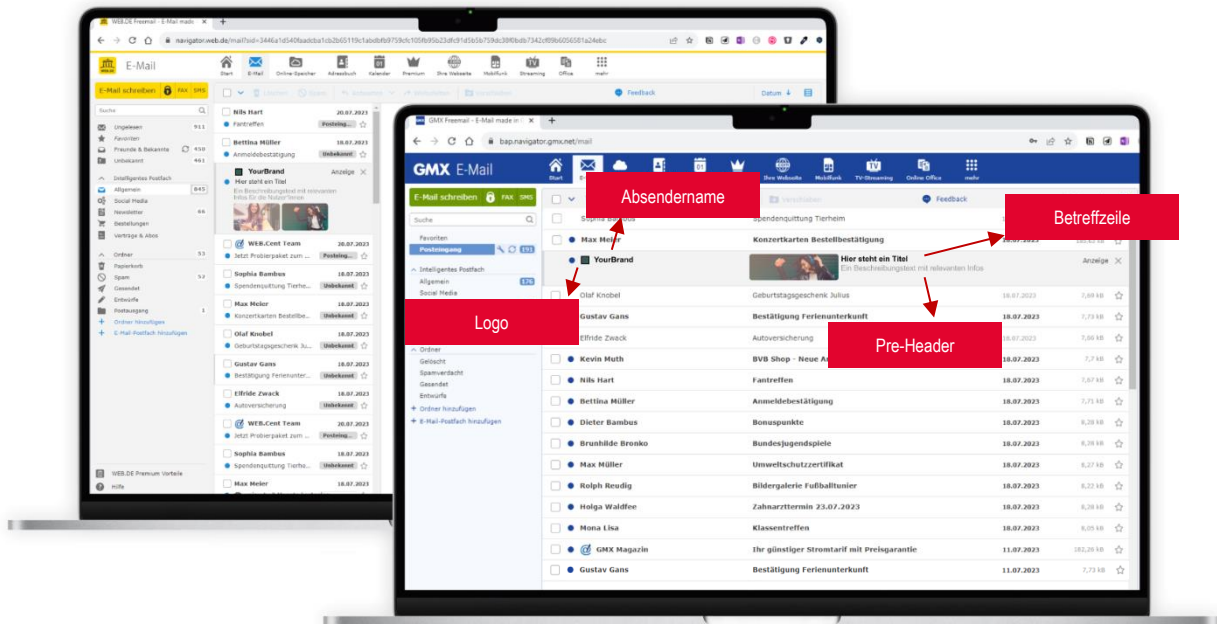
WEB.DE Freemail - E-Mail made
navigator.web.de/mail?sid=3446a1d540fbadcba1cb2b65119c1abdbfb9759cfc105fb95b23dfc91d5b5b759dc39f0bdb7342cff99b6056581a24ebc

E-Mail
Start E-Mail Online-Speicher Adressbuch Kalender Premium Ihre Webseite Mobilfunk Streaming Office mehr

E-Mail schreiben FAX SMS
Feedback Datum

Suche
Ungelesen 911
Favoriten
Freunde & Bekannte 450
Unbekannt 461
Intelligentes Postfach
Allgemein 845
Social Media
Newsletter 66
Bestellungen
Verträge & Abos
Ordner 53
Papierkorb
Spam 57
Gesendet
Entwürfe
Postausgang 1
Ordner hinzufügen
E-Mail-Postfach hinzufügen
WEB.DE Premium Vorteile
Hilfe

Nils Hart 20.07.2023 Fantreffen Posteing...
Bettina Müller 18.07.2023 Anmeldebestätigung Unbekannt
YourBrand Anzeige
Hier steht ein Titel
Ein Beschreibungstext mit relevanten Infos für die Nutzer*innen
WEB.Cent Team 20.07.2023 Jetzt Probierpaket zum ... Posteing...
Sophia Bambus 18.07.2023 Spendenquittung Tierhe... Unbekannt
Max Meier 18.07.2023 Konzertkarten Bestellbe... Unbekannt
Olaf Knobel 18.07.2023 Geburtstagsgeschenk Ju... Unbekannt
Gustav Gans 18.07.2023 Bestätigung Ferienunter... Unbekannt
Elfride Zwack 18.07.2023 Autoversicherung Unbekannt
WEB.Cent Team 18.07.2023 Jetzt Probierpaket zum ... Posteing...
Sophia Bambus 18.07.2023 Spendenquittung Tierhe... Unbekannt
Max Meier 18.07.2023

GMX Freemail - E-Mail made in
bap.navigator.gmx.net/mail

GMX E-Mail
Start Ihre Webseite Mobilfunk TV-Streaming Online Office mehr

E-Mail schreiben FAX SMS
Suche
Favoriten
Posteingang 191
Intelligentes Postfach
Allgemein 176
Social Media
Ordner
Gelöscht
Spamverdacht
Gesendet
Entwürfe
Ordner hinzufügen
E-Mail-Postfach hinzufügen

Feedback

Absendername
Betreffzeile
Logo
Pre-Header

| | | | | |
|---|---|---|---|---|
| Sophia Bambus | Spendenquittung Tierheim | | | |
| Max Meier | Konzertkarten Bestellbestätigung | 18.07.2023 | | |
| YourBrand | Hier steht ein Titel Ein Beschreibungstext mit relevanten Infos | | Anzeige | |
| Olaf Knobel | Geburtstagsgeschenk Julius | 18.07.2023 | 7,68 kB | |
| Gustav Gans | Bestätigung Ferienunterkunft | 18.07.2023 | 7,73 kB | |
| Elfride Zwack | Autoversicherung | 18.07.2023 | 7,66 kB | |
| Kevin Muth | BVB Shop - Neue A | 18.07.2023 | 7,7 kB | |
| Nils Hart | Fantreffen | 18.07.2023 | 7,67 kB | |
| Bettina Müller | Anmeldebestätigung | 18.07.2023 | 7,71 kB | |
| Dieter Bambus | Bonuspunkte | 18.07.2023 | 8,28 kB | |
| Brunhilde Bronko | Bundesjugendspiele | 18.07.2023 | 8,34 kB | |
| Max Müller | Umweltschutzzertifikat | 18.07.2023 | 8,27 kB | |
| Rolph Reudig | Bildergalerie Fußballturnier | 18.07.2023 | 8,36 kB | |
| Holga Waldfee | Zahnarzttermin 23.07.2023 | 18.07.2023 | 8,38 kB | |
| Mona Lisa | Klassentreffen | 18.07.2023 | 8,05 kB | |
| GMX Magazin | Ihr günstiger Stromtarif mit Preisgarantie | 11.07.2023 | 182,26 kB | |
| Gustav Gans | Bestätigung Ferienunterkunft | 11.07.2023 | 7,72 kB | |